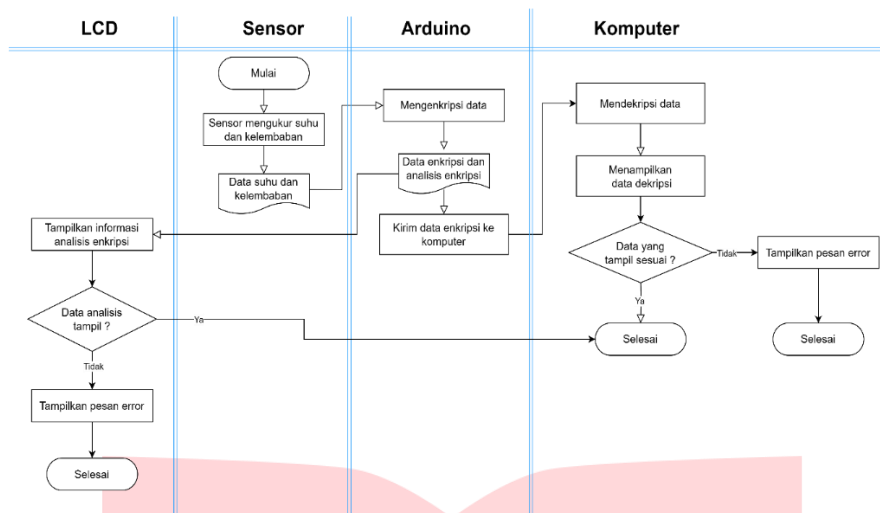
LCD

Sensor

Arduino

Komputer

Mulai

Sensor mengukur suhu dan kelembaban

Data suhu dan kelembaban

Mengenkripsi data

Data enkripsi dan analisis enkripsi

Kirim data enkripsi ke komputer

Mendekripsi data

Menampilkan data dekripsi

Data yang tampil sesuai ?

Tidak

Tampilkan pesan error

Ya

Selesai

Selesai

Tampilkan informasi analisis enkripsi

Data analisis tampil ?

Ya

Tidak

Tampilkan pesan error

Selesai